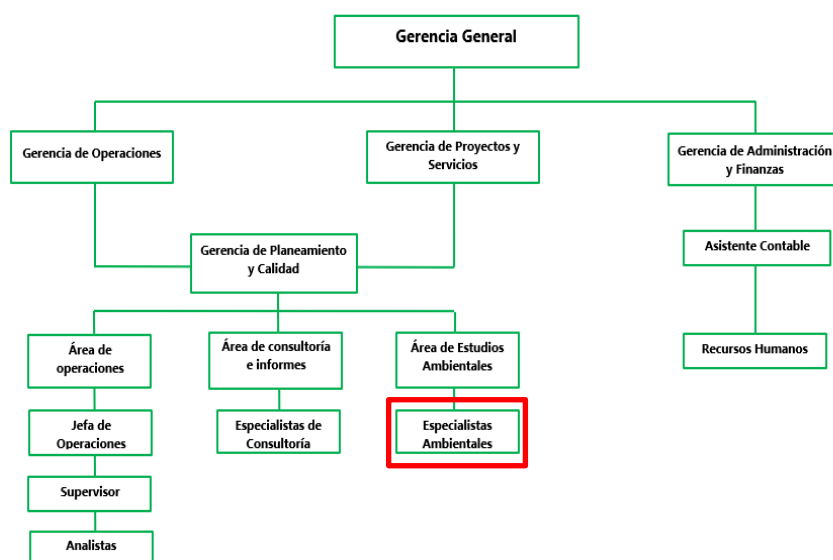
Gerencia General

Gerencia de Operaciones

Gerencia de Proyectos y Servicios

Gerencia de Administración y Finanzas

Gerencia de Planeamiento y Calidad

Asistente Contable

Área de operaciones

Área de consultoría e informes

Área de Estudios Ambientales

Recursos Humanos

Jefa de Operaciones

Especialistas de Consultoría

Especialistas Ambientales

Supervisor

Analistas